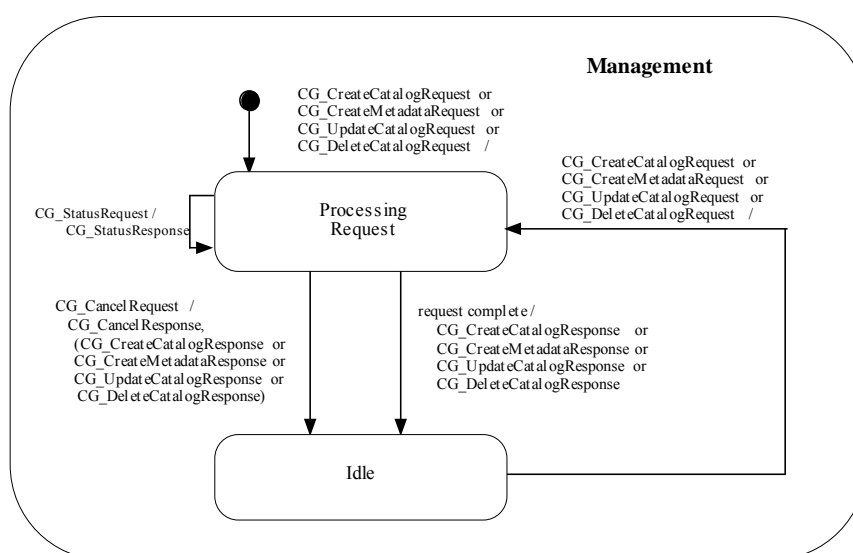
Management

CG_CreateCatalogRequest or
CG_CreateMetadataRequest or
CG_UpdateCatalogRequest or
CG_DeleteCatalogRequest /

CG_CreateCatalogRequest or
CG_CreateMetadataRequest or
CG_UpdateCatalogRequest or
CG_DeleteCatalogRequest /

CG_StatusRequest /
CG_StatusResponse

Processing
Request

CG_CancelRequest /
CG_CancelResponse,
(CG_CreateCatalogResponse or
CG_CreateMetadataResponse or
CG_UpdateCatalogResponse or
CG_DeleteCatalogResponse)

request complete /
CG_CreateCatalogResponse or
CG_CreateMetadataResponse or
CG_UpdateCatalogResponse or
CG_DeleteCatalogResponse

Idle